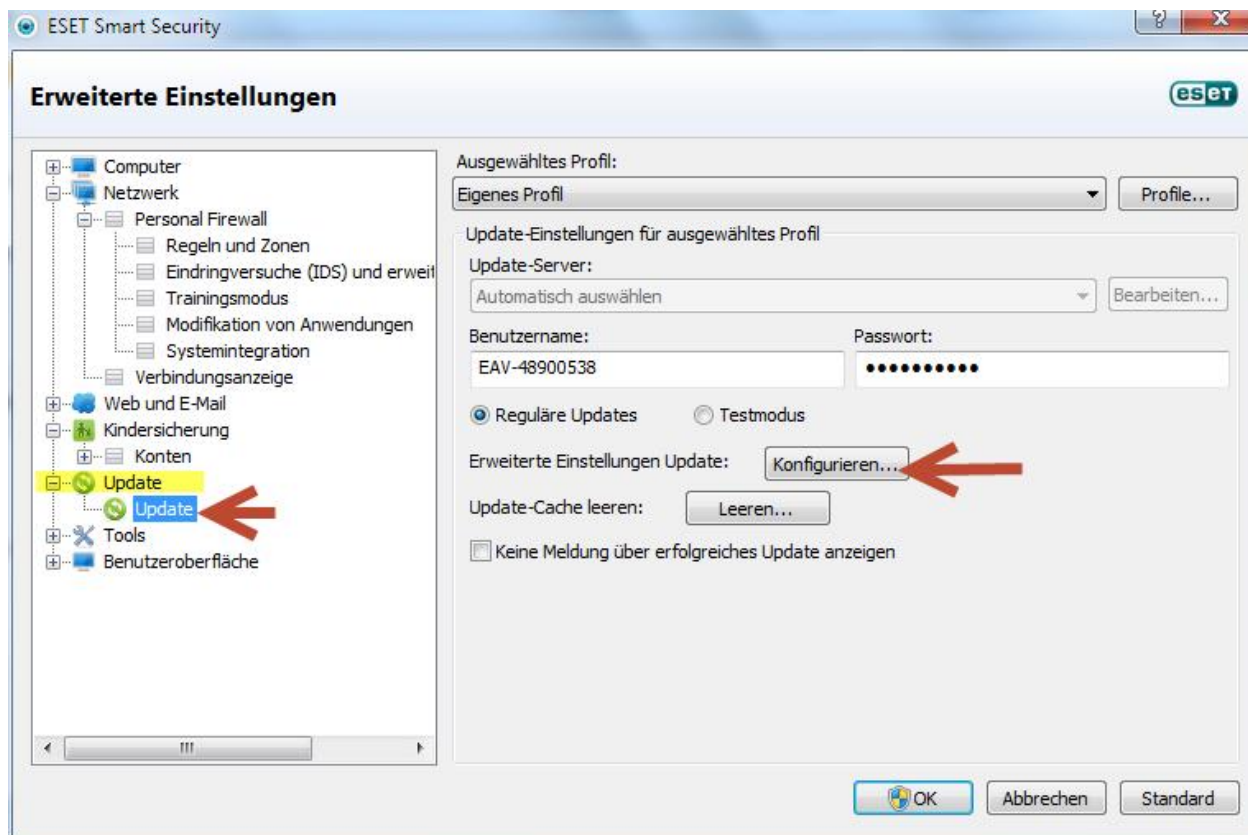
ESET Smart Security

? X

Erweiterte Einstellungen

eset

Computer
Netzwerk
Personal Firewall
Regeln und Zonen
Eindringversuche (IDS) und erweit
Trainingsmodus
Modifikation von Anwendungen
Systemintegration
Verbindungsanzeige
Web und E-Mail
Kindersicherung
Konten
Update
Update
Tools
Benutzeroberfläche

Ausgewähltes Profil:
Eigenes Profil
Profile...

Update-Einstellungen für ausgewähltes Profil
Update-Server:
Automatisch auswählen
Bearbeiten...
Benutzername:
EAV-48900538
Passwort:
••••••••••

Reguläre Updates
Testmodus

Erweiterte Einstellungen Update:
Konfigurieren...
Update-Cache leeren:
Leeren...
Keine Meldung über erfolgreiches Update anzeigen

OK
Abbrechen
Standard